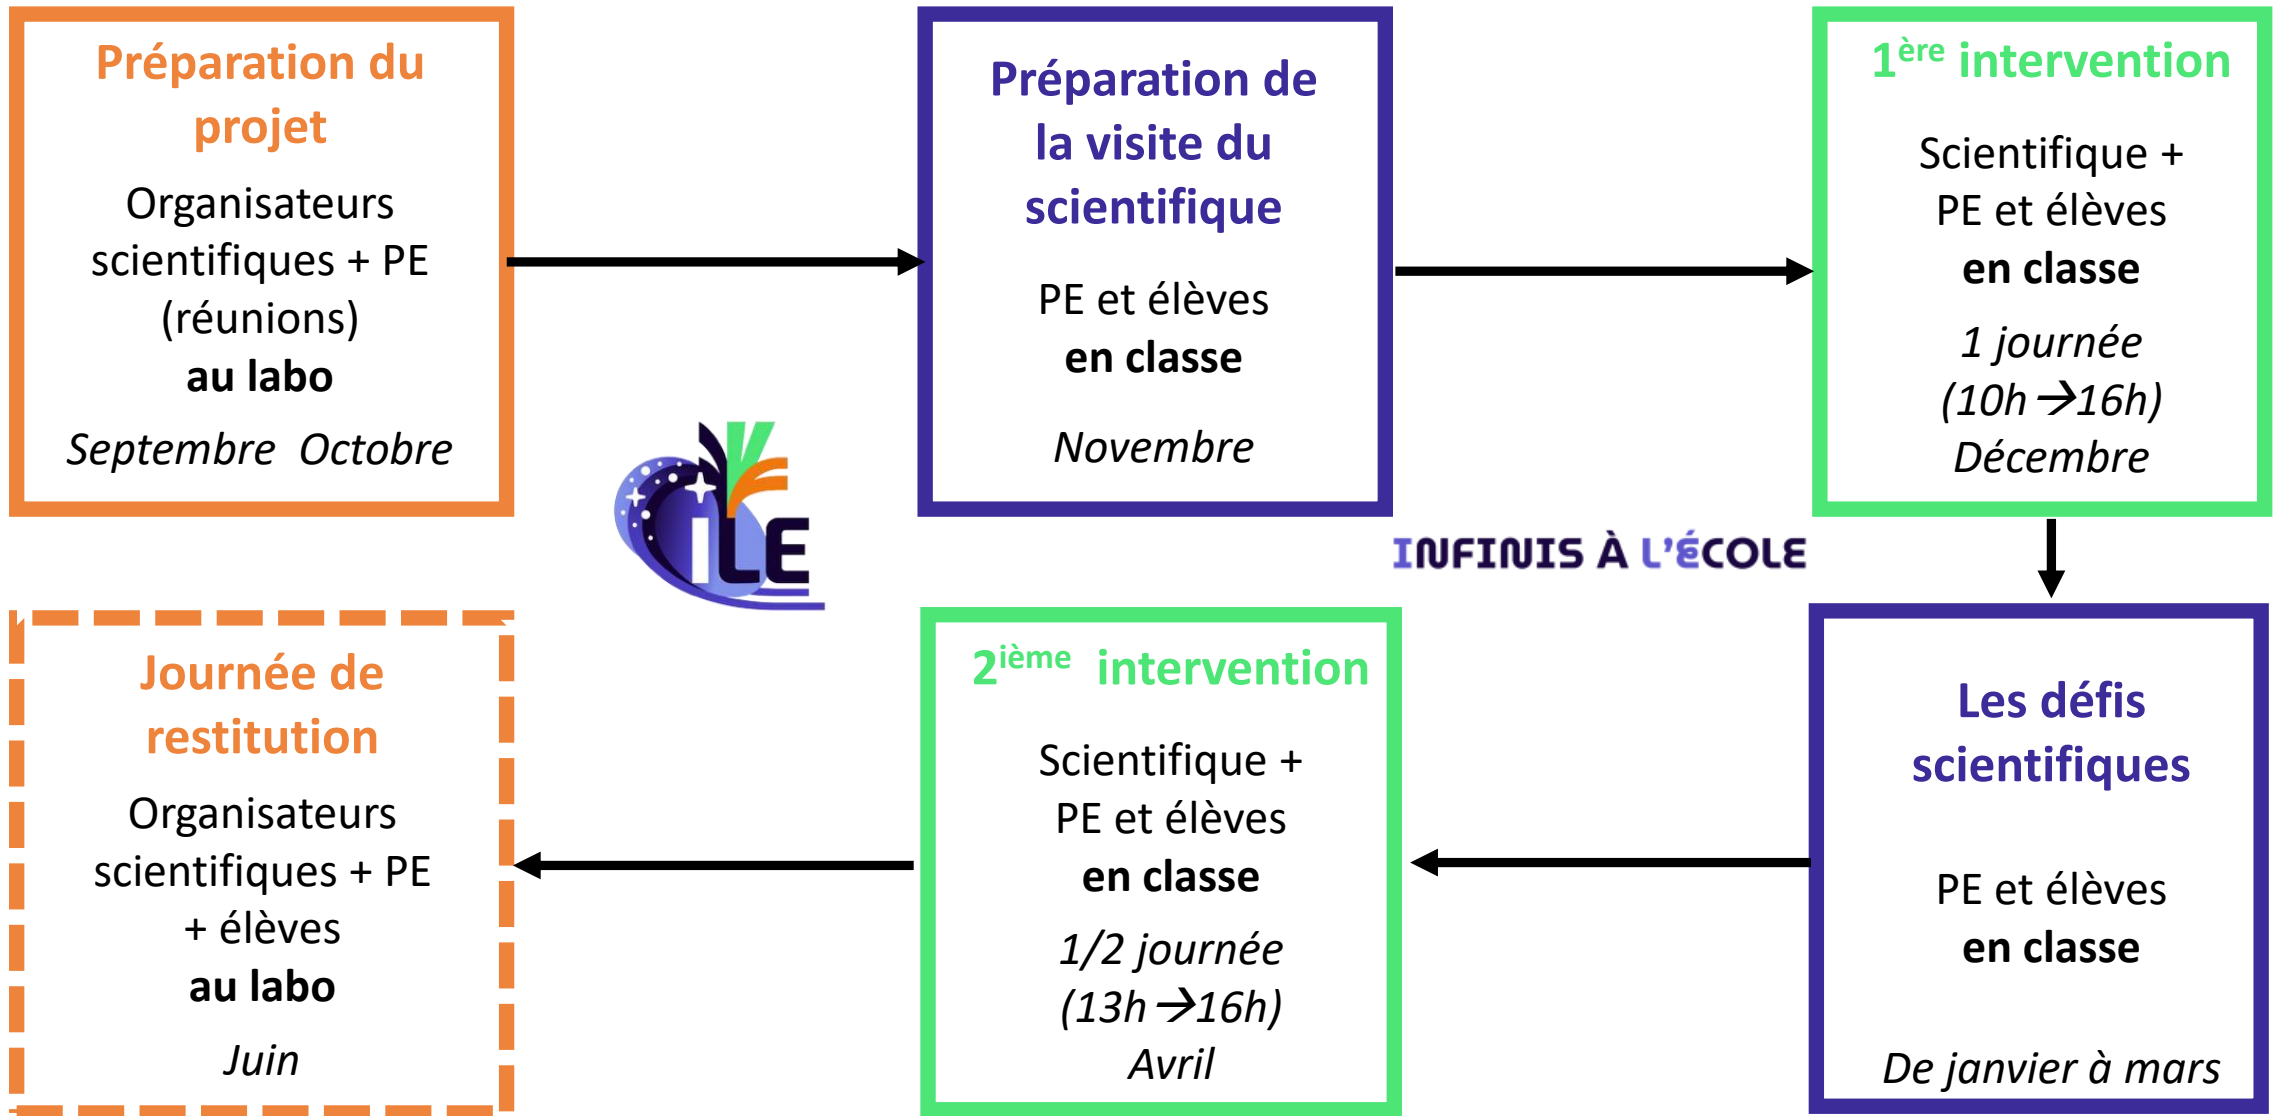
Préparation du projet

Organisateurs scientifiques + PE (réunions)
**au labo**
*Septembre Octobre*

Préparation de la visite du scientifique

PE et élèves
**en classe**
*Novembre*

$1^{ère}$ intervention

Scientifique + PE et élèves
**en classe**
*1 journée (10h → 16h)*
*Décembre*

ILE

INFINIS À L'ÉCOLE

Les défis scientifiques

PE et élèves
**en classe**

*De janvier à mars*

$2^{ième}$ intervention

Scientifique + PE et élèves
**en classe**
*1/2 journée (13h → 16h)*
*Avril*

Journée de restitution

Organisateurs scientifiques + PE + élèves
**au labo**
*Juin*